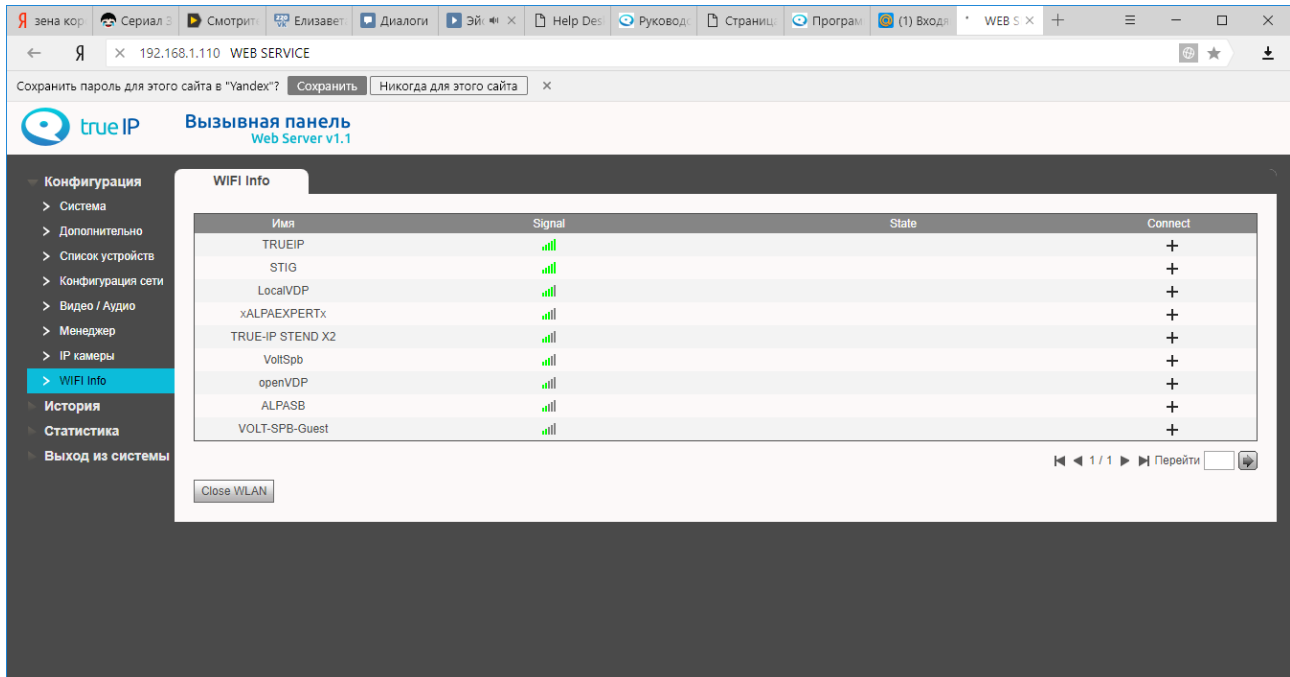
Я зена кор | Сериал З | Смотрит | Елизавет | Диалоги | Эй | Help Des | Руковод | Страниц | Програм | (1) Входя | WEB S ×

Я × 192.168.1.110 WEB SERVICE

Сохранить пароль для этого сайта в "Yandex"? Сохранить Никогда для этого сайта ×

true IP Вызывная панель Web Server v1.1

Конфигурация
> Система
> Дополнительно
> Список устройств
> Конфигурация сети
> Видео / Аудио
> Менеджер
> IP камеры
> WIFI Info
История
Статистика
Выход из системы

WIFI Info

| Имя | Signal | State | Connect |
|---|---|---|---|
| TRUEIP | | | + |
| STIG | | | + |
| LocalVDP | | | + |
| xALPAEXPERTx | | | + |
| TRUE-IP STEND X2 | | | + |
| VoltSpb | | | + |
| openVDP | | | + |
| ALPASB | | | + |
| VOLT-SPB-Guest | | | + |

1 / 1 Перейти

Close WLAN